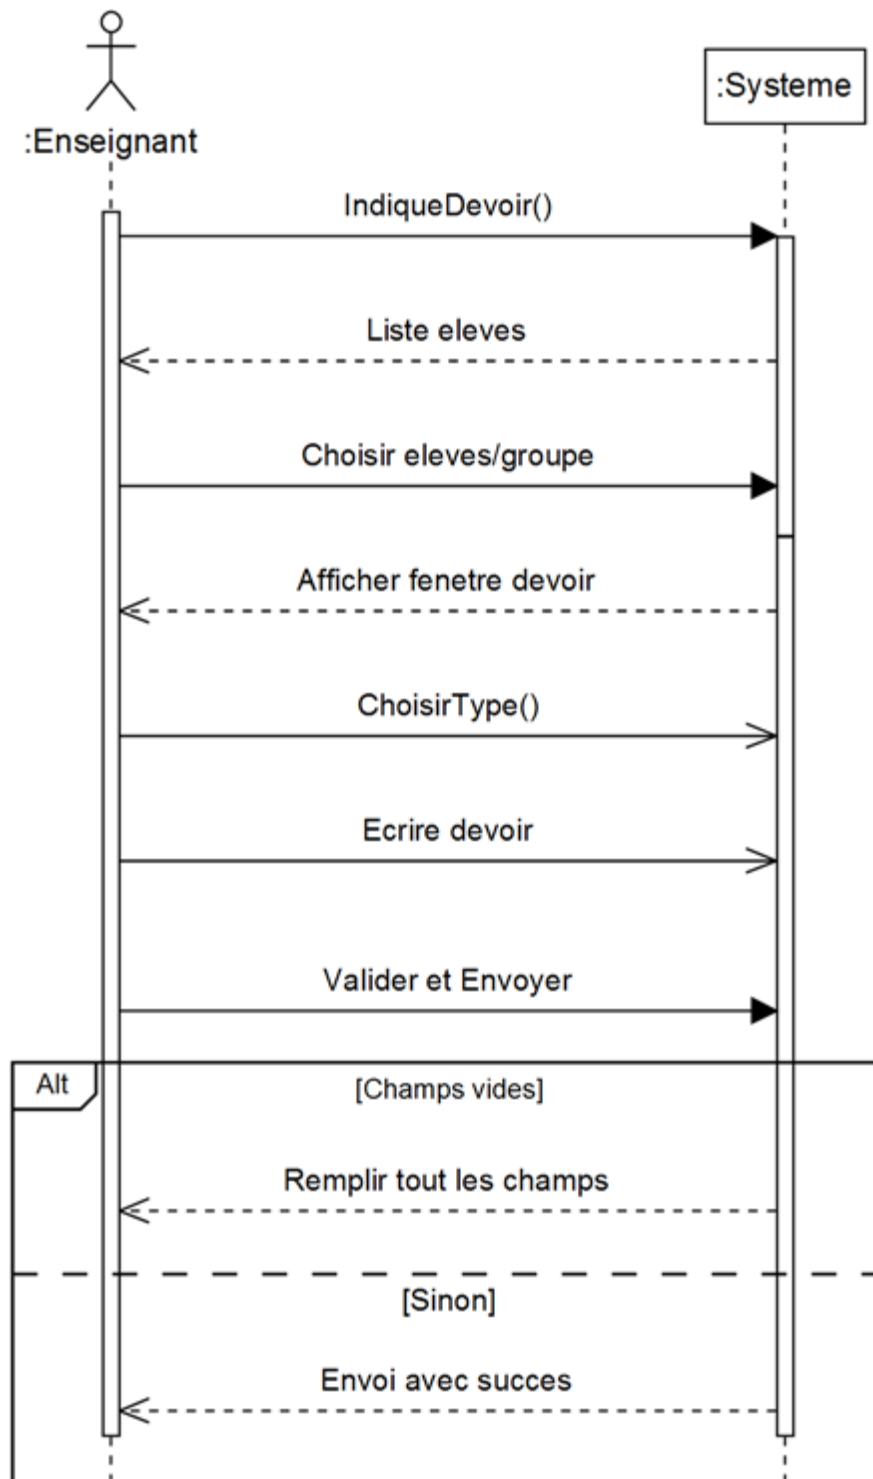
:Enseignant

:Systeme

IndiqueDevoir()

Liste eleves

Choisir eleves/groupe

Afficher fenetre devoir

ChoisirType()

Ecrire devoir

Valider et Envoyer

Alt

[Champs vides]

Remplir tout les champs

[Sinon]

Envoi avec succes